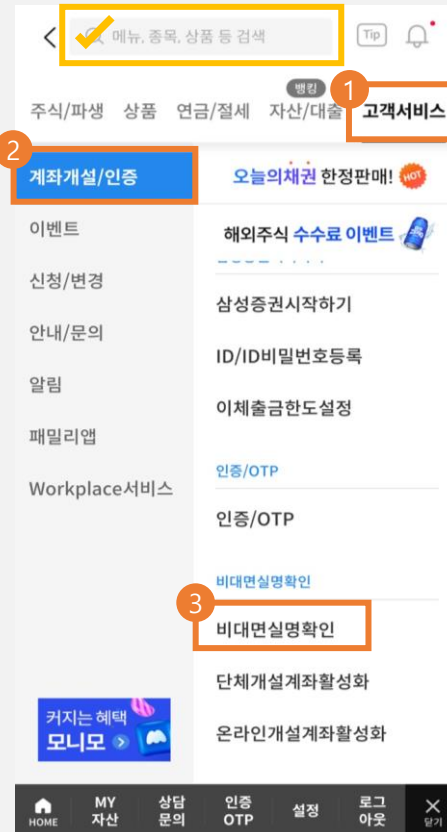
메뉴, 종목, 상품 등 검색

Tip

주식/파생 상품 연금/절세 뱅킹 자산/대출 1 고객서비스

2 계좌개설/인증

이벤트

신청/변경

안내/문의

알림

패밀리앱

Workplace서비스

오늘의채권 한정판매! HOT

해외주식 수수료 이벤트

삼성증권시작하기

ID/ID비밀번호등록

이체출금한도설정

인증/OTP

인증/OTP

비대면실명확인

3 비대면실명확인

단체개설계좌활성화

온라인개설계좌활성화

커지는 혜택 모니모

HOME MY 자산 상담 문의 인증 OTP 설정 로그 아웃 닫기